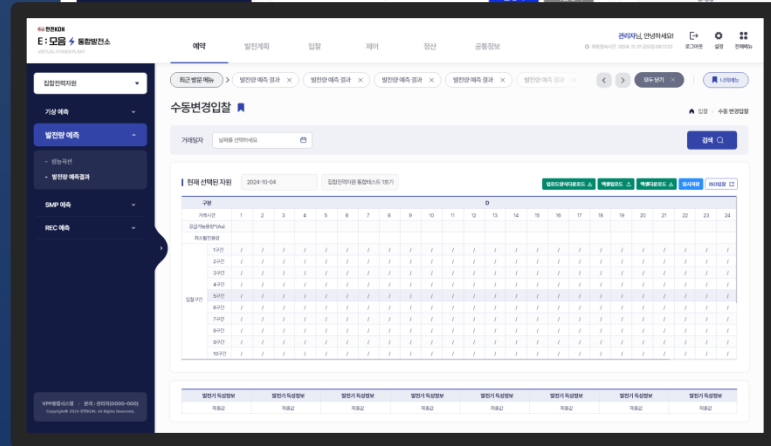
한전KDN
E:모음 통합발전소
VIRTUAL POWER PLANT

예약 발전계획 입찰 제어 정산 공통정보

관리자님, 안녕하세요!
로그아웃 설정 전체메뉴

집합전력자원

기상 예측
발전량 예측
- 성능곡선
- 발전량 예측결과
SMP 예측
REC 예측

최근 방문 메뉴 발전량 예측 결과 × 발전량 예측 결과 × 발전량 예측 결과 × 발전량 예측 결과 × 발전량 예측 결과 ×
모두 닫기 ×
나의메뉴

수동변경입찰

입찰 > 수동변경입찰

거래일자 날짜를 선택하세요
검색

현재 선택된 자원 2024-10-04 집합전력자원 통합테스트 1호기

| 구분 | | D | | | | | | | | | | | | | | | | | | | | | | | |
|---|---|---|---|---|---|---|---|---|---|---|---|---|---|---|---|---|---|---|---|---|---|---|---|---|---|
| 거래시간 | | 1 | 2 | 3 | 4 | 5 | 6 | 7 | 8 | 9 | 10 | 11 | 12 | 13 | 14 | 15 | 16 | 17 | 18 | 19 | 20 | 21 | 22 | 23 | 24 |
| 공급가능용량 | | | | | | | | | | | | | | | | | | | | | | | | | |
| 최소발전용량 | | | | | | | | | | | | | | | | | | | | | | | | | |
| 입찰구간 | 1구간 | / | / | / | / | / | / | / | / | / | / | / | / | / | / | / | / | / | / | / | / | / | / | / | / |
| | 2구간 | / | / | / | / | / | / | / | / | / | / | / | / | / | / | / | / | / | / | / | / | / | / | / | / |
| | 3구간 | / | / | / | / | / | / | / | / | / | / | / | / | / | / | / | / | / | / | / | / | / | / | / | / |
| | 4구간 | / | / | / | / | / | / | / | / | / | / | / | / | / | / | / | / | / | / | / | / | / | / | / | / |
| | 5구간 | / | / | / | / | / | / | / | / | / | / | / | / | / | / | / | / | / | / | / | / | / | / | / | / |
| | 6구간 | / | / | / | / | / | / | / | / | / | / | / | / | / | / | / | / | / | / | / | / | / | / | / | / |
| | 7구간 | / | / | / | / | / | / | / | / | / | / | / | / | / | / | / | / | / | / | / | / | / | / | / | / |
| | 8구간 | / | / | / | / | / | / | / | / | / | / | / | / | / | / | / | / | / | / | / | / | / | / | / | / |
| | 9구간 | / | / | / | / | / | / | / | / | / | / | / | / | / | / | / | / | / | / | / | / | / | / | / | / |
| | 10구간 | / | / | / | / | / | / | / | / | / | / | / | / | / | / | / | / | / | / | / | / | / | / | / | / |

| 발전기 특성정보 | 발전기 특성정보 | 발전기 특성정보 | 발전기 특성정보 | 발전기 특성정보 | 발전기 특성정보 | 발전기 특성정보 | 발전기 특성정보 |
|---|---|---|---|---|---|---|---|
| 피크값 | 피크값 | 피크값 | 피크값 | 피크값 | 피크값 | 피크값 | 피크값 |

Copyright© 2024 KDN. All Rights Reserved.